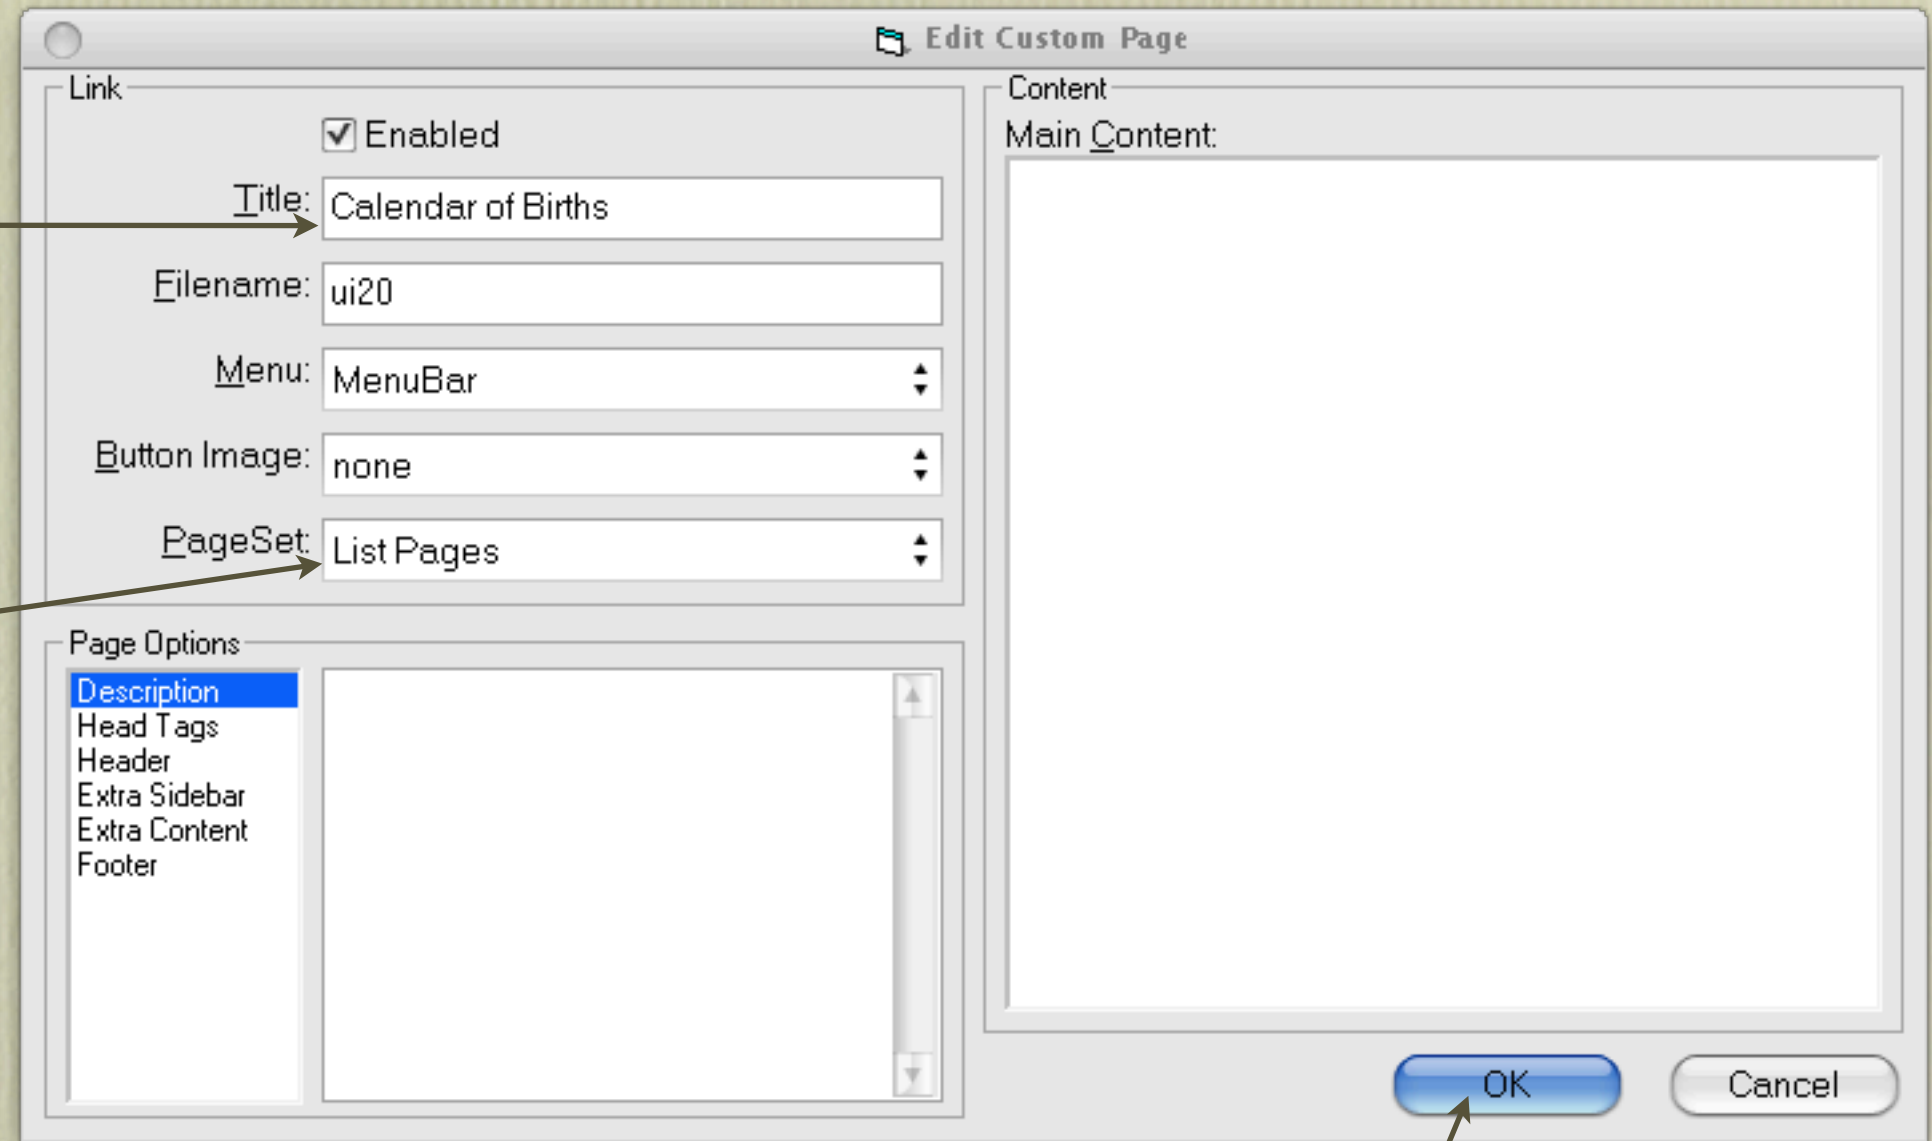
Edit Custom Page

Link

Enabled

Title: Calendar of Births

Filename: ui20

Menu: MenuBar

Button Image: none

PageSet: List Pages

Page Options

Description
Head Tags
Header
Extra Sidebar
Extra Content
Footer

Content

Main Content:

OK

Cancel